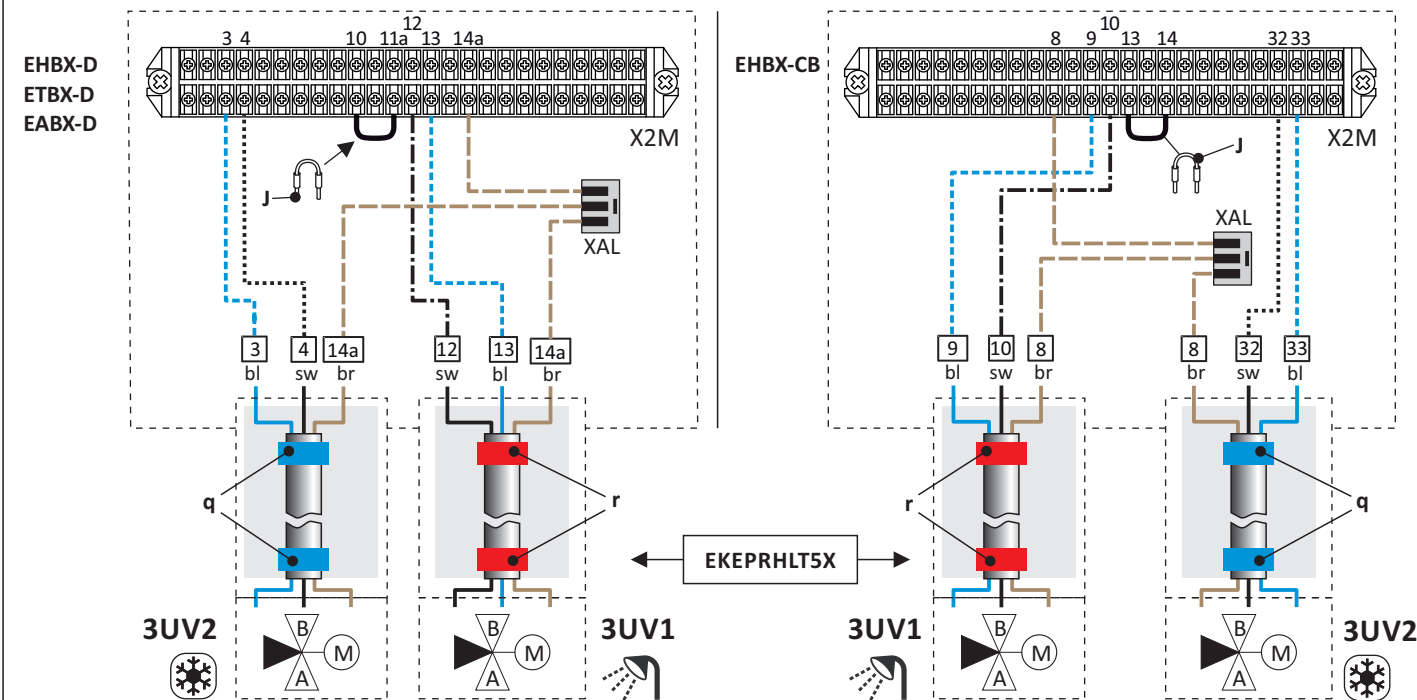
EHBX-D
ETBX-D
EABX-D

3 4 10 11a 12 13 14a

X2M

J

XAL

3 bl
4 sw
14a br
12 sw
13 bl
14a br

q

r

3UV2

B A M

3UV1

B A M

EKEPRHLT5X

EHBX-CB

8 9 10 13 14 32 33

X2M

J

XAL

9 bl
10 sw
8 br
8 br
32 sw
33 bl

r

q

3UV1

B A M

3UV2

B A M